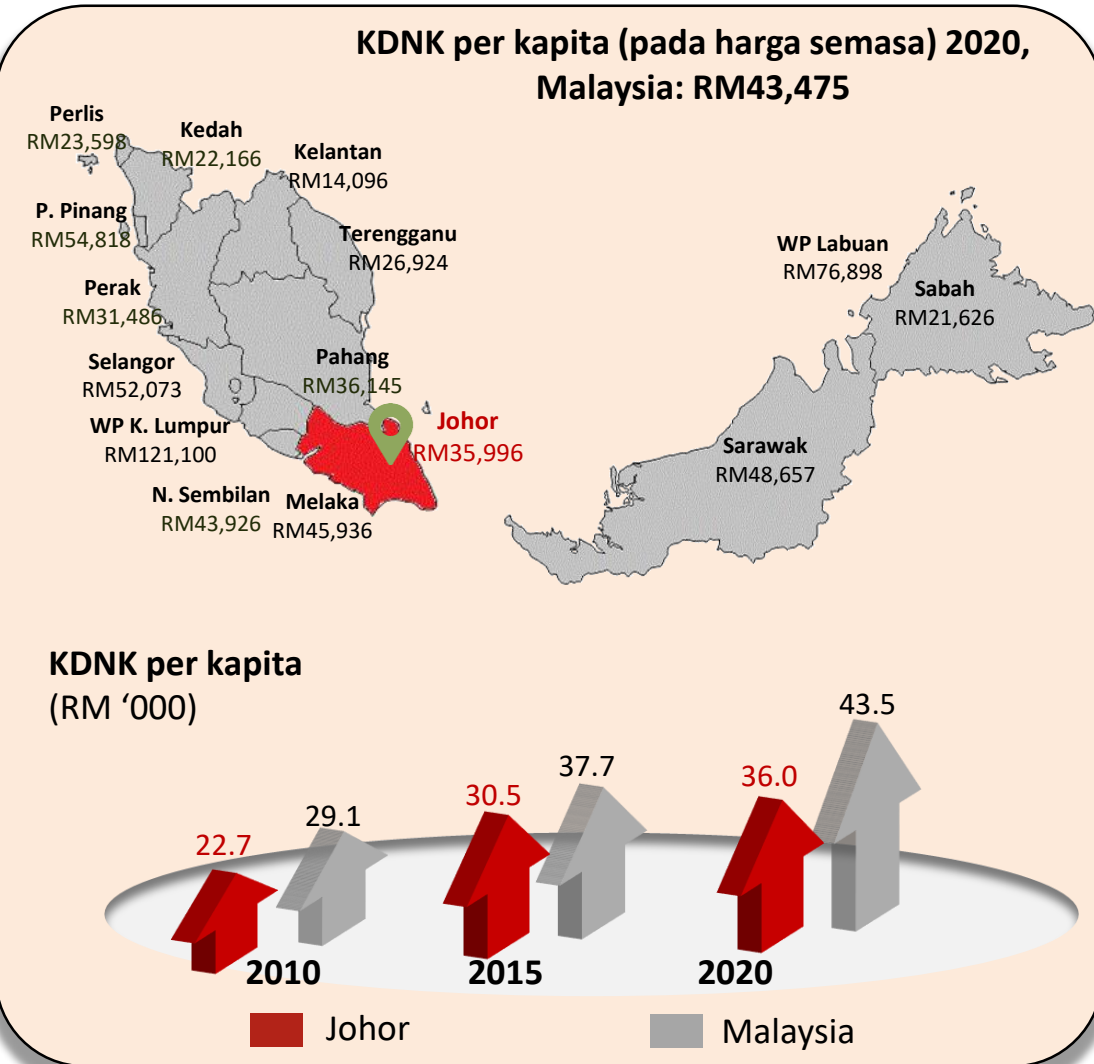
KDNK per kapita (pada harga semasa) 2020, Malaysia: RM43,475

Perlis
RM23,598

Kedah
RM22,166

Kelantan
RM14,096

P. Pinang
RM54,818

Terengganu
RM26,924

Perak
RM31,486

Selangor
RM52,073

Pahang
RM36,145

WP K. Lumpur
RM121,100

Johor
RM35,996

N. Sembilan
RM43,926

Melaka
RM45,936

WP Labuan
RM76,898

Sabah
RM21,626

Sarawak
RM48,657

KDNK per kapita
(RM ‘000)

22.7
29.1
2010

30.5
37.7
2015

36.0
43.5
2020

Johor
Malaysia